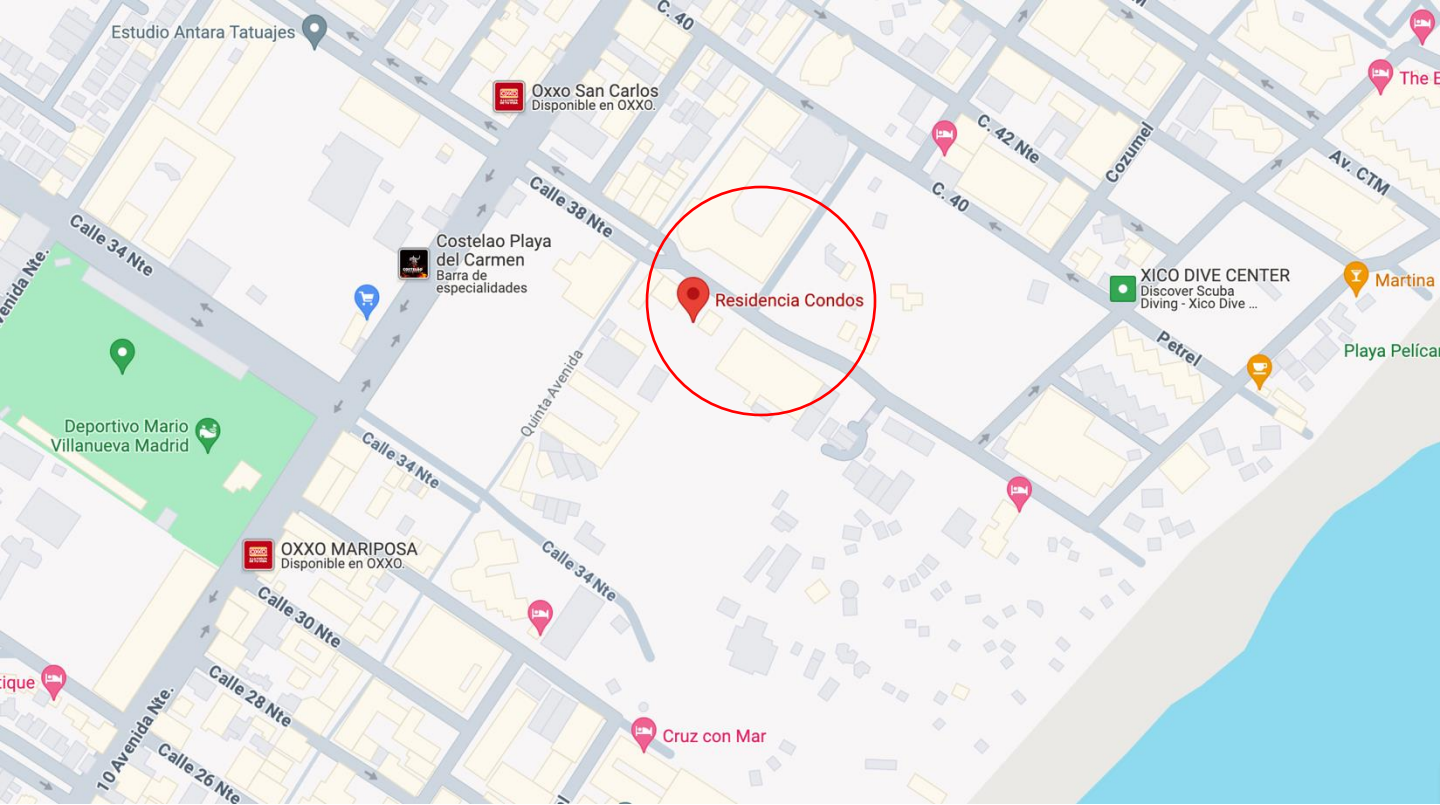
Estudio Antara Tatuajes

C. 40

Oxxo San Carlos
Disponible en OXXO.

The B

C. 42 Nte

Cozumel

Av. CTM

C. 40

Calle 38 Nte

Calle 34 Nte

Costelao Playa del Carmen
Barra de especialidades

Avenida Nte.

Residencia Condos

XICO DIVE CENTER
Discover Scuba Diving - Xico Dive ...

Martina

Petrel

Playa Pelícan

Quinta Avenida

Deportivo Mario Villanueva Madrid

Calle 34 Nte

Calle 34 Nte

OXXO MARIPOSA
Disponible en OXXO.

Calle 30 Nte

tique

Calle 28 Nte

10 Avenida Nte.

Calle 26 Nte

Cruz con Mar